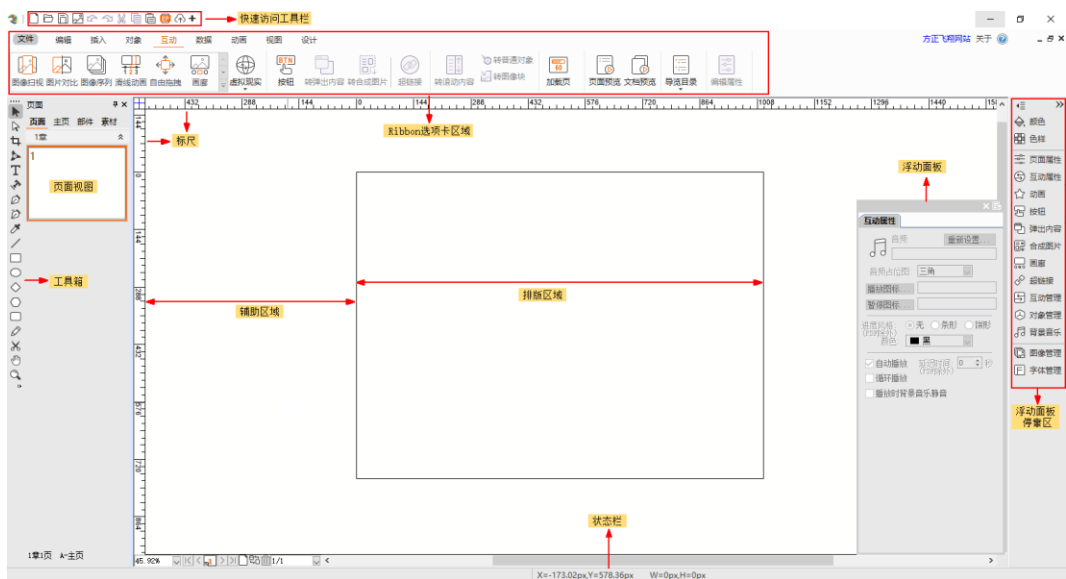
快速访问工具栏

方正飞翔网站 关于

文件 编辑 插入 对象 互动 数据 动画 视图 设计

图像扫视 图片对比 图像序列 滑线动画 自由拖拽 画廊 虚拟现实 按钮 转弹出内容 转合成图片 超链接 转滚动内容 转普通对象 转图像块 加载页 页面预览 文档预览 导航目录 编辑属性

Ribbon选项卡区域

页面
页面 主页 部件 素材
1章

1

页面视图

标尺

工具箱

辅助区域

排版区域

浮动面板

互动属性
音频
重新设置...
音频占位图 三角
播放图标...
暂停图标...
进度风格 (对控件) ○无 ○条形 ○饼形
颜色 ■ 黑
☑自动播放 延迟时间 (对控件) 0 秒
☐循环播放
☐播放时背景音乐静音

颜色
色样
页面属性
互动属性
动画
按钮
弹出内容
合成图片
画廊
超链接
互动管理
对象管理
背景音乐
图像管理
字体管理

浮动面板停靠区

状态栏

1章1页 A-主页

45.92%
1/1

X=-173.02px,Y=578.36px W=0px,H=0px